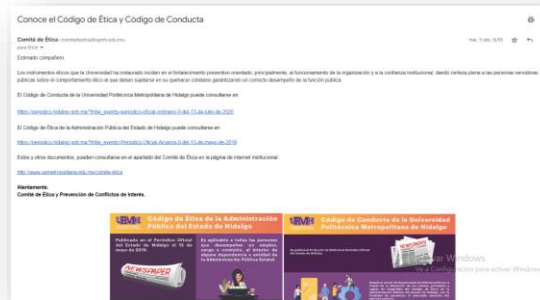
Conoce el Código de Ética y Código de Conducta

Comité de Ética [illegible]
para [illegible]

mar, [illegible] 

Estimado compañero.

Los instrumentos éticos que la Universidad ha instaurado inciden en el fortalecimiento preventivo orientado, principalmente, al funcionamiento de la organización y a la confianza institucional, dando certeza plena a las personas servidoras públicas sobre el comportamiento ético al que deben sujetarse en su quehacer cotidiano garantizando un correcto desempeño de la función pública.

El Código de Conducta de la Universidad Politécnica Metropolitana de Hidalgo puede consultarse en:

https://periodico.hidalgo.gob.mx/?tribe_events=periodico-oficial-ordinario-0-del-13-de-julio-de-2020

El Código de Ética de la Administración Pública del Estado de Hidalgo puede consultarse en:

https://periodico.hidalgo.gob.mx/?tribe_events=Periodico-Oficial-Alcance-0-del-13-de-mayo-de-2019

Estos y otros documentos, pueden consultarse en el apartado del Comité de Ética en la página de internet institucional:

http://www.upmetropolitana.edu.mx/comite-etica

Atentamente,
Comité de Ética y Prevención de Conflictos de Interés.

UPMH Código de Ética de la Administración Pública del Estado de Hidalgo

Publicado en el Periódico Oficial del Estado de Hidalgo el 13 de mayo de 2019

Es aplicable a todas las personas que desempeñen un empleo, cargo o comisión, al interior de alguna dependencia o entidad de la Administración Pública Estatal.

NEWSPAPER

UPMH Código de Conducta de la Universidad Politécnica Metropolitana de Hidalgo

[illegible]

Activar Windows
Ve a Configuración para activar Windows.